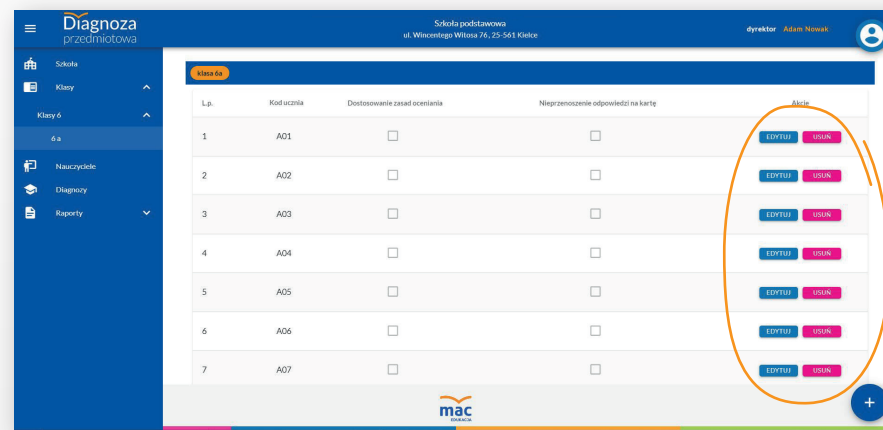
Diagnoza przedmiotowa

Szkoła podstawowa
ul. Wincentego Witosa 76, 25-561 Kielce

dyrektor Adam Nowak

Szkoła
Klasy
Klasy 6
6 a
Nauczyciele
Diagnozy
Raporty

klasa 6a

| L.p. | Kod ucznia | Dostosowanie zasad oceniania | Nieprzenoszenie odpowiedzi na kartę | Akcje |
|---|---|---|---|---|
| 1 | A01 | ☐ | ☐ | EDYTUJ USUŃ |
| 2 | A02 | ☐ | ☐ | EDYTUJ USUŃ |
| 3 | A03 | ☐ | ☐ | EDYTUJ USUŃ |
| 4 | A04 | ☐ | ☐ | EDYTUJ USUŃ |
| 5 | A05 | ☐ | ☐ | EDYTUJ USUŃ |
| 6 | A06 | ☐ | ☐ | EDYTUJ USUŃ |
| 7 | A07 | ☐ | ☐ | EDYTUJ USUŃ |

+

mac
EDUKACJA